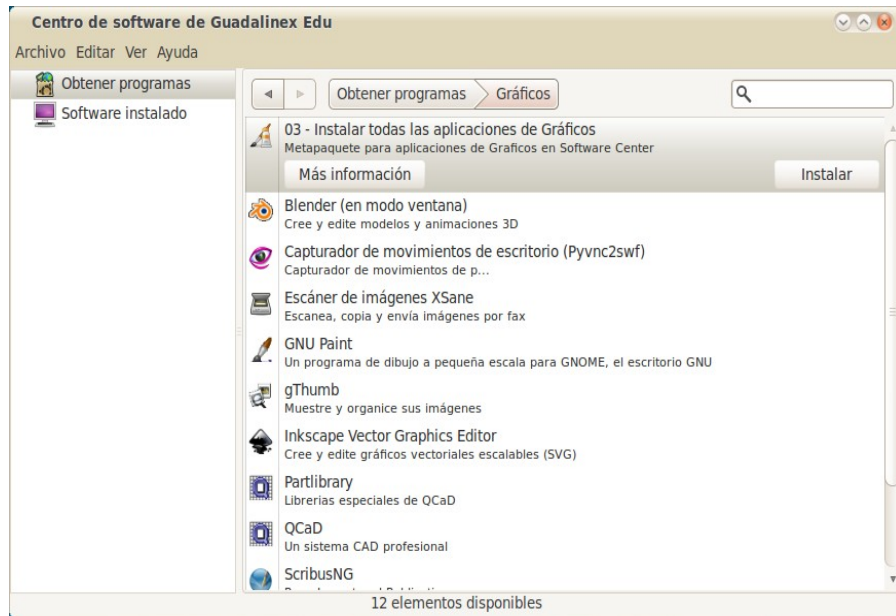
Centro de software de Guadalinex Edu

Archivo Editar Ver Ayuda

Obtener programas
Software instalado

Obtener programas Gráficos

03 - Instalar todas las aplicaciones de Gráficos
Metapaquete para aplicaciones de Graficos en Software Center
Más información
Instalar

Blender (en modo ventana)
Cree y edite modelos y animaciones 3D

Capturador de movimientos de escritorio (Pyvnc2swf)
Capturador de movimientos de p...

Escáner de imágenes XSane
Escanea, copia y envía imágenes por fax

GNU Paint
Un programa de dibujo a pequeña escala para GNOME, el escritorio GNU

gThumb
Muestre y organice sus imágenes

Inkscape Vector Graphics Editor
Cree y edite gráficos vectoriales escalables (SVG)

Partlibrary
Librerias especiales de QCaD

QCaD
Un sistema CAD profesional

ScribusNG
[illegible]

12 elementos disponibles